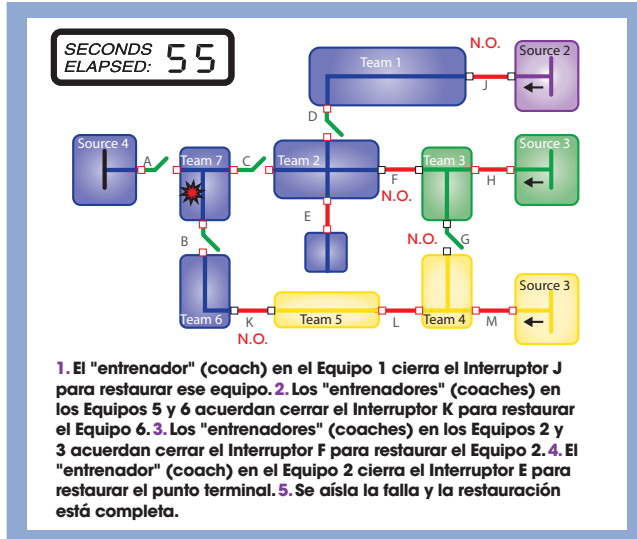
SECONDS ELAPSED: 55

N.O.

Team 1

Source 2

J

D

Source 4

A

Team 7

C

Team 2

F

Team 3

H

Source 3

N.O.

E

B

N.O.

G

Team 6

K

Team 5

L

Team 4

M

Source 3

N.O.

1. El "entrenador" (coach) en el Equipo 1 cierra el Interruptor J para restaurar ese equipo. 2. Los "entrenadores" (coaches) en los Equipos 5 y 6 acuerdan cerrar el Interruptor K para restaurar el Equipo 6. 3. Los "entrenadores" (coaches) en los Equipos 2 y 3 acuerdan cerrar el Interruptor F para restaurar el Equipo 2. 4. El "entrenador" (coach) en el Equipo 2 cierra el Interruptor E para restaurar el punto terminal. 5. Se aísla la falla y la restauración está completa.